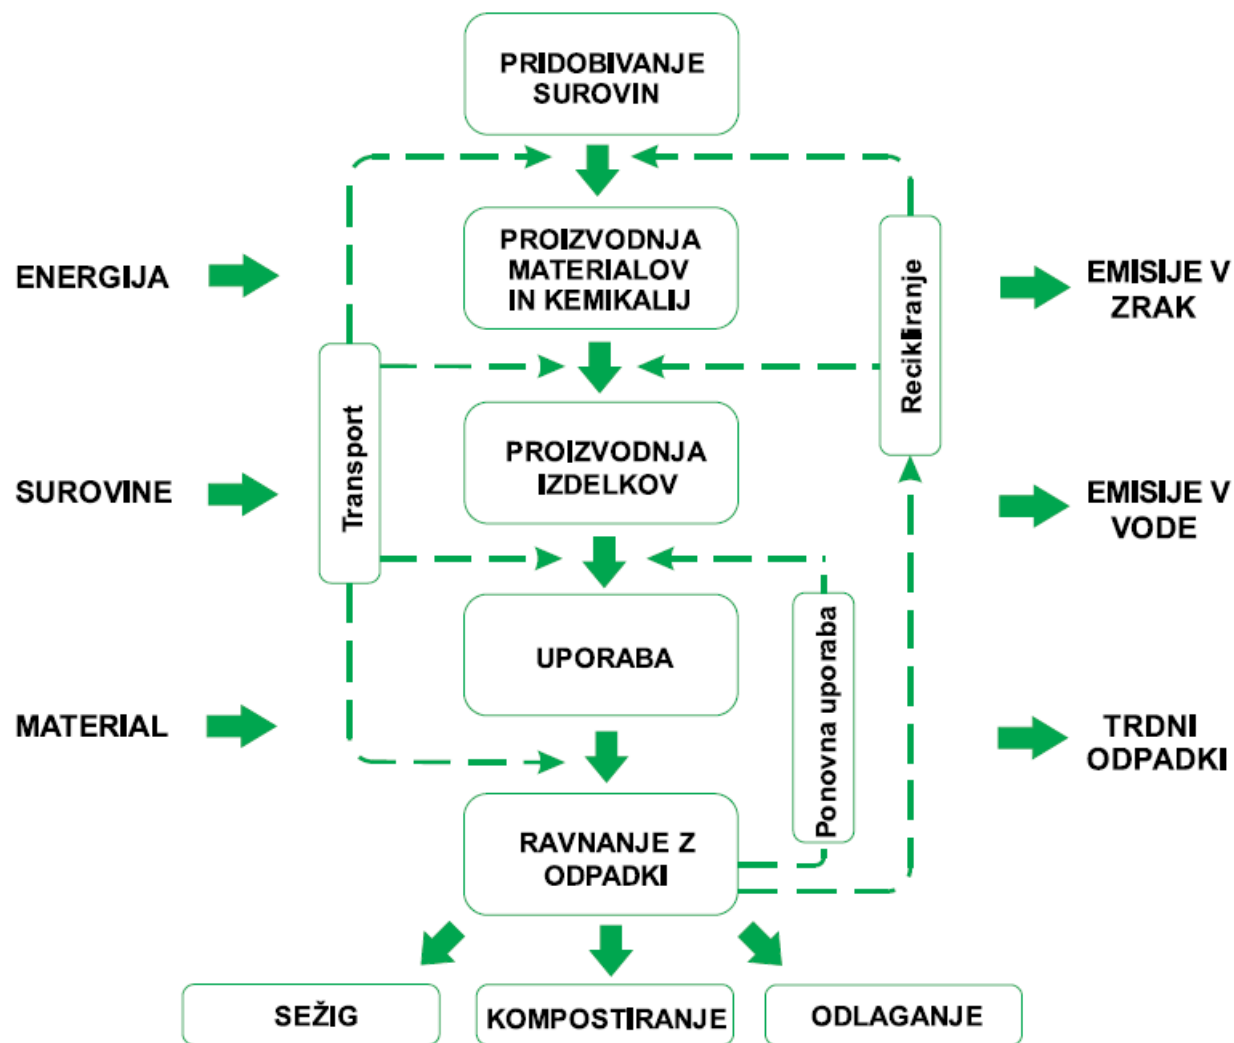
PRIDOBIVANJE SUROVIN

PROIZVODNJA MATERIALOV IN KEMIKALIJ

PROIZVODNJA IZDELKOV

UPORABA

RAVNANJE Z ODPADKI

ENERGIJA

SUROVINE

MATERIAL

Transport

Recikliranje

Ponovna uporaba

EMISIJE V ZRAK

EMISIJE V VODE

TRDNI ODPADKI

SEŽIG

KOMPOSTIRANJE

ODLAGANJE